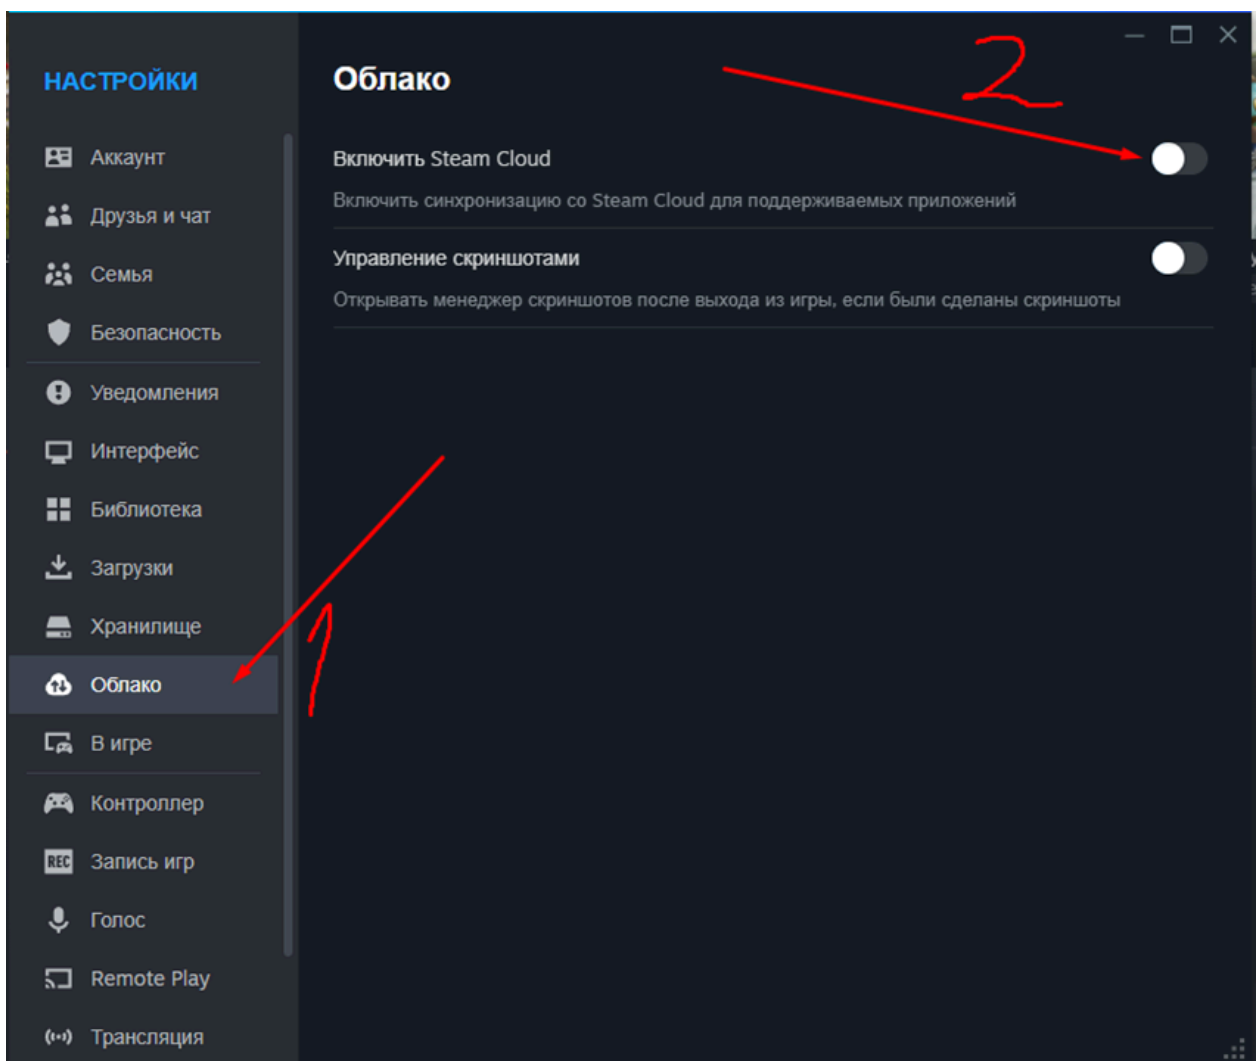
НАСТРОЙКИ

Аккаунт
Друзья и чат
Семья
Безопасность
Уведомления
Интерфейс
Библиотека
Загрузки
Хранилище
Облако
В игре
Контроллер
REC Запись игр
Голос
Remote Play
Трансляция

Облако

2

Включить Steam Cloud
Включить синхронизацию со Steam Cloud для поддерживаемых приложений

Управление скриншотами
Открывать менеджер скриншотов после выхода из игры, если были сделаны скриншоты

1